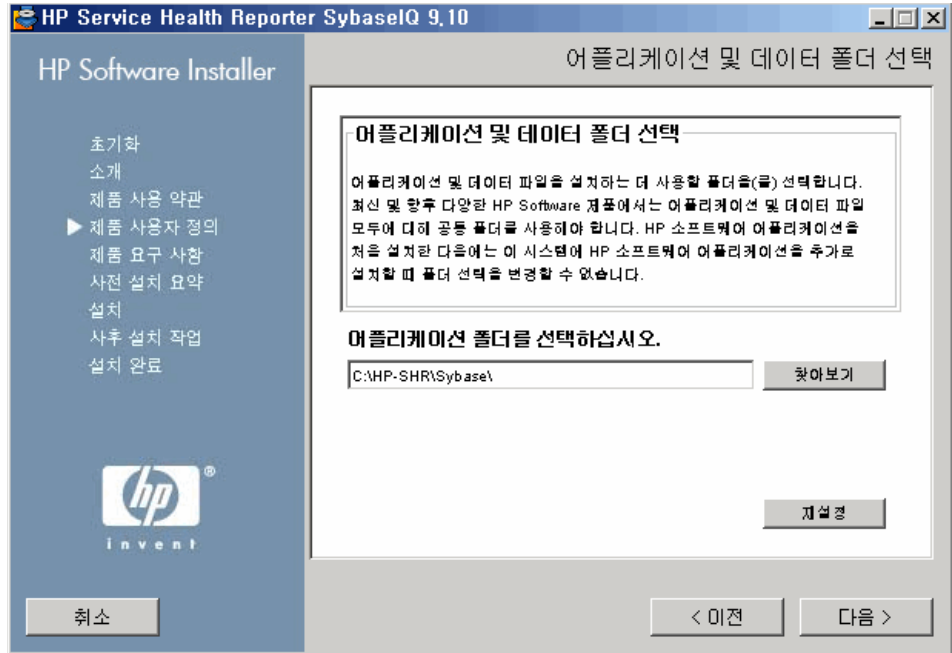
HP Service Health Reporter SybaseIQ 9.10

HP Software Installer

어플리케이션 및 데이터 폴더 선택

초기화
소개
제품 사용 약관
제품 사용자 정의
제품 요구 사항
사전 설치 요약
설치
사후 설치 작업
설치 완료

어플리케이션 및 데이터 폴더 선택

어플리케이션 및 데이터 파일을 설치하는 데 사용할 폴더을(를) 선택합니다. 최신 및 향후 다양한 HP Software 제품에서는 어플리케이션 및 데이터 파일 모두에 대해 공통 폴더를 사용해야 합니다. HP 소프트웨어 어플리케이션을 처음 설치한 다음에는 이 시스템에 HP 소프트웨어 어플리케이션을 추가로 설치할 때 폴더 선택을 변경할 수 없습니다.

어플리케이션 폴더를 선택하십시오.

C:\HP-SHR\Sybase\

찾아보기

재설정

hp
invent

취소

< 이전

다음 >